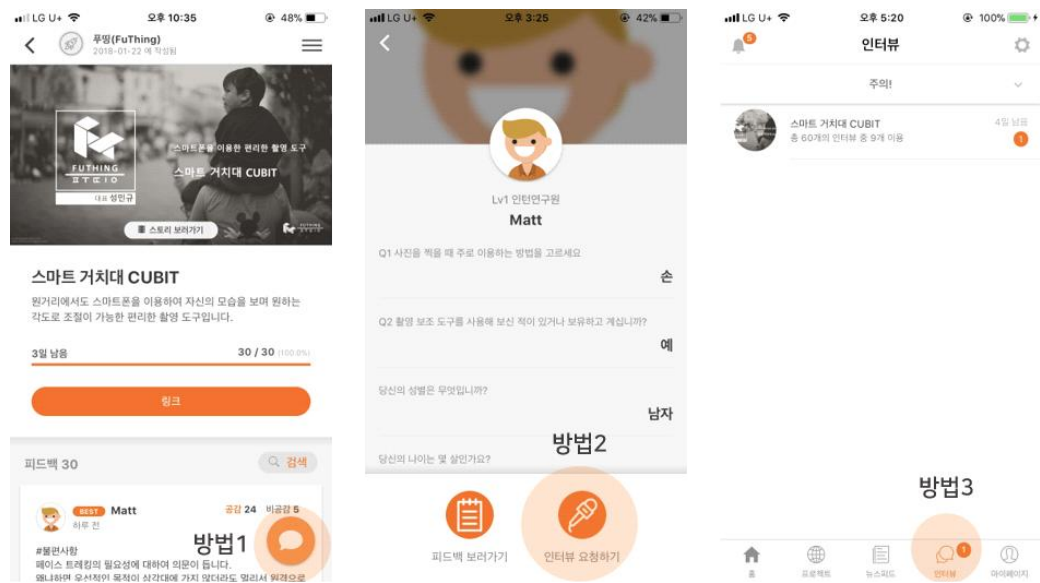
LG U+ 오후 10:35 48%

푸띵(FuThing)
2018-01-22 에 작성됨

FUTHING STUDIO
대표 성민규
스마트폰을 이용한 편리한 촬영 도구
스마트 거치대 CUBIT
스토리 보러가기

스마트 거치대 CUBIT
원거리에서도 스마트폰을 이용하여 자신의 모습을 보며 원하는 각도로 조절이 가능한 편리한 촬영 도구입니다.

3일 남음 30 / 30 (100.0%)

링크

피드백 30
검색

BEST Matt
하루 전
공감 24 비공감 5
#불편사항
페이스 트래킹의 필요성에 대하여 의문이 듭니다.
왜냐하면 우선적인 목적이 삼각대에 가지 않더라도 멀리서 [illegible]

방법1

LG U+ 오후 3:25 42%

Lv1 인터연구원
Matt

Q1 사진을 찍을 때 주로 이용하는 방법을 고르세요
손

Q2 촬영 보조 도구를 사용해 보신 적이 있거나 보유하고 계십니까?
예

당신의 성별은 무엇입니까?
남자

당신의 나이는 몇 살인가요?

방법2

피드백 보러가기
인터뷰 요청하기

LG U+ 오후 5:20 100%

5
인터뷰

주의!

스마트 거치대 CUBIT
총 60개의 인터뷰 중 9개 이용
4일 남음
1

방법3

홈
프로젝트
뉴스피드
1
인터뷰
마이페이지